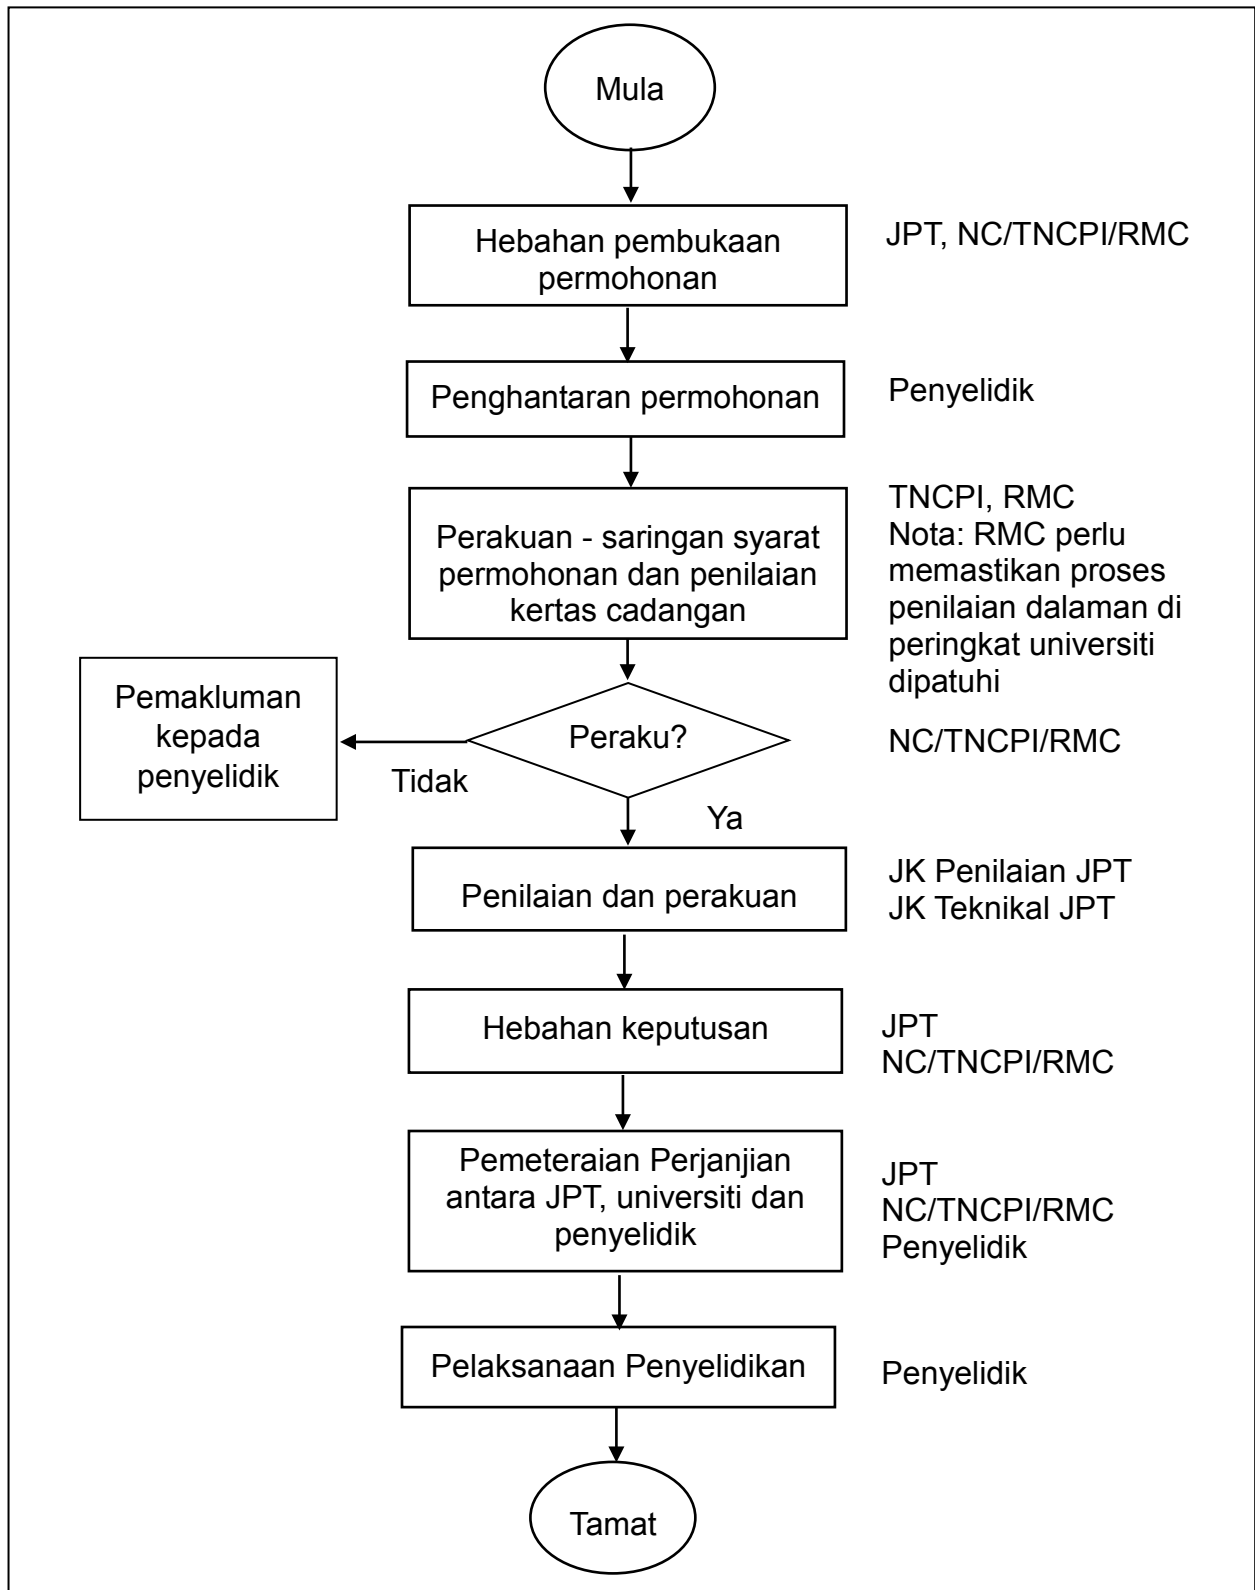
Mula

Hebahan pembukaan permohonan

JPT, NC/TNCPI/RMC

Penghantaran permohonan

Penyelidik

Perakuan - saringan syarat permohonan dan penilaian kertas cadangan

TNCPI, RMC
Nota: RMC perlu memastikan proses penilaian dalaman di peringkat universiti dipatuhi

Pemakluman kepada penyelidik

Tidak

Peraku?

NC/TNCPI/RMC

Ya

Penilaian dan perakuan

JK Penilaian JPT
JK Teknikal JPT

Hebahan keputusan

JPT
NC/TNCPI/RMC

Pemeteraian Perjanjian antara JPT, universiti dan penyelidik

JPT
NC/TNCPI/RMC
Penyelidik

Pelaksanaan Penyelidikan

Penyelidik

Tamat